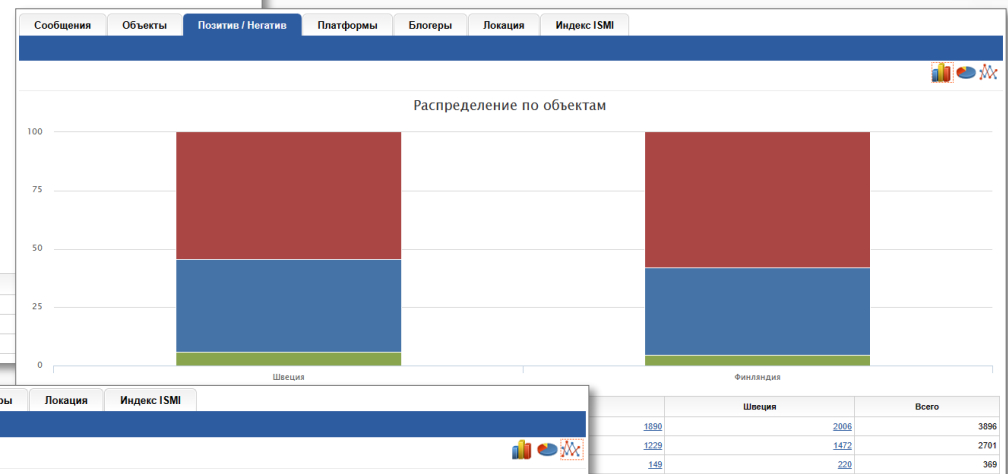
Сообщения | Объекты | Позитив / Негатив | Платформы | Блогеры | Локация | Индекс ISMI

Распределение по объектам

100
75
50
25
0

Швеция
Финляндия

ры | Локация | Индекс ISMI

| | Швеция | Всего |
|---|---|---|
| 1890 | 2006 | 3896 |
| 1229 | 1472 | 2701 |
| 149 | 220 | 369 |